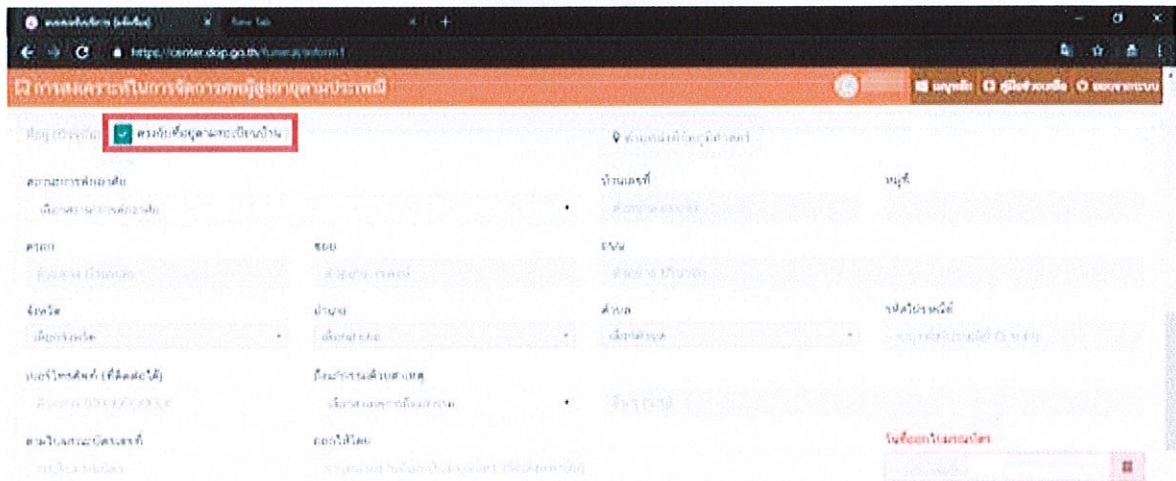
New Tab
https://center.dop.go.th/funeral/inform1
การสงเคราะห์ในการจัดการศพผู้สูงอายุตามประเพณี
คู่มือช่วยเหลือ
ออกจากระบบ
ที่อยู่ปัจจุบัน
ตรงกับที่อยู่ตามทะเบียนบ้าน
สถานะการพักอาศัย
บ้านเลขที่
หมู่ที่
ตรอก
ซอย
ถนน
จังหวัด
อำเภอ
ตำบล
รหัสไปรษณีย์
เบอร์โทรศัพท์ (ที่ติดต่อได้)
วันออกใบมรณบัตร
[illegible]